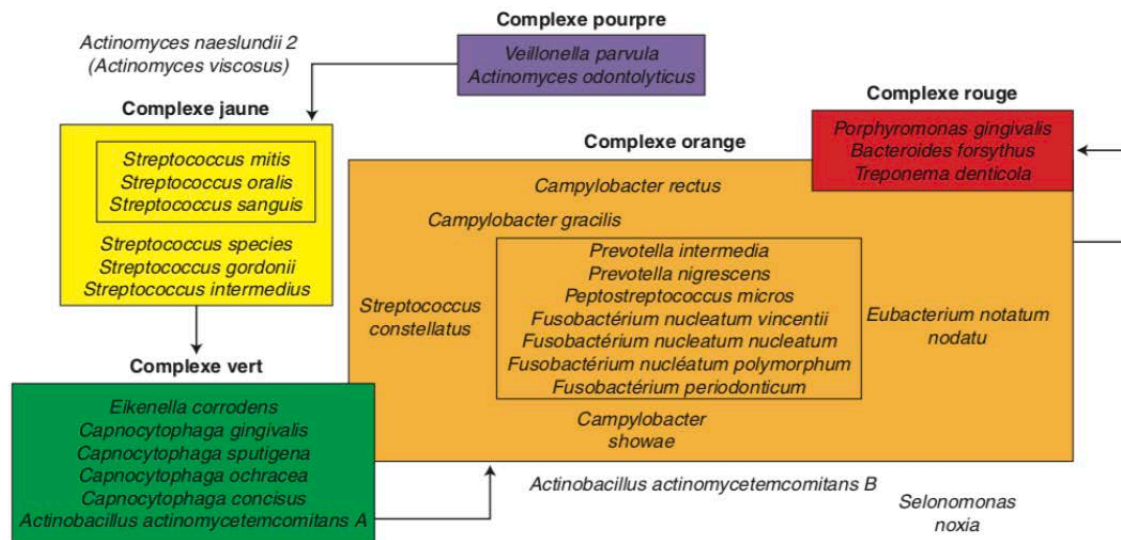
Complexe pourpre

Veillonella parvula
Actinomyces odontolyticus

Actinomyces naeslundii 2
(Actinomyces viscosus)

Complexe jaune

Streptococcus mitis
Streptococcus oralis
Streptococcus sanguis

Streptococcus species
Streptococcus gordonii
Streptococcus intermedius

Complexe rouge

Porphyromonas gingivalis
Bacteroides forsythus
Treponema denticola

Complexe orange

Campylobacter rectus

Campylobacter gracilis

Prevotella intermedia
Prevotella nigrescens
Peptostreptococcus micros
Fusobactérium nucleatum vincentii
Fusobactérium nucleatum nucleatum
Fusobactérium nucléatum polymorphum
Fusobactérium periodonticum

Streptococcus constellatus

Eubacterium notatum nodatu

Campylobacter showae

Complexe vert

Eikenella corrodens
Capnocytophaga gingivalis
Capnocytophaga sputigena
Capnocytophaga ochracea
Capnocytophaga concisus
Actinobacillus actinomycetemcomitans A

Actinobacillus actinomycetemcomitans B

Selonomonas noxia